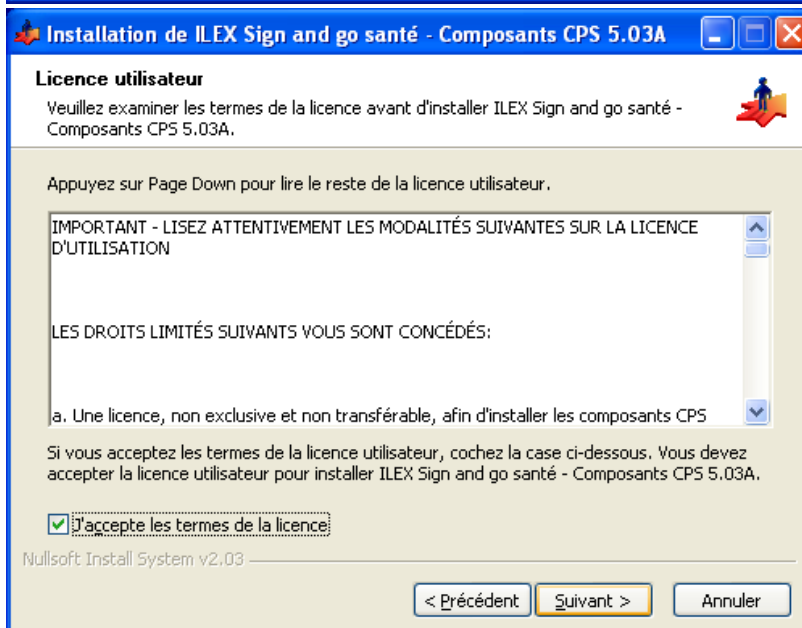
Installation de ILEX Sign and go santé - Composants CPS 5.03A

Licence utilisateur

Veuillez examiner les termes de la licence avant d'installer ILEX Sign and go santé - Composants CPS 5.03A.

Appuyez sur Page Down pour lire le reste de la licence utilisateur.

IMPORTANT - LISEZ ATTENTIVEMENT LES MODALITÉS SUIVANTES SUR LA LICENCE D'UTILISATION

LES DROITS LIMITÉS SUIVANTS VOUS SONT CONCÉDÉS:

a. Une licence, non exclusive et non transférable, afin d'installer les composants CPS

Si vous acceptez les termes de la licence utilisateur, cochez la case ci-dessous. Vous devez accepter la licence utilisateur pour installer ILEX Sign and go santé - Composants CPS 5.03A.

J'accepte les termes de la licence

Nullsoft Install System v2.03

< Précédent | Suivant > | Annuler